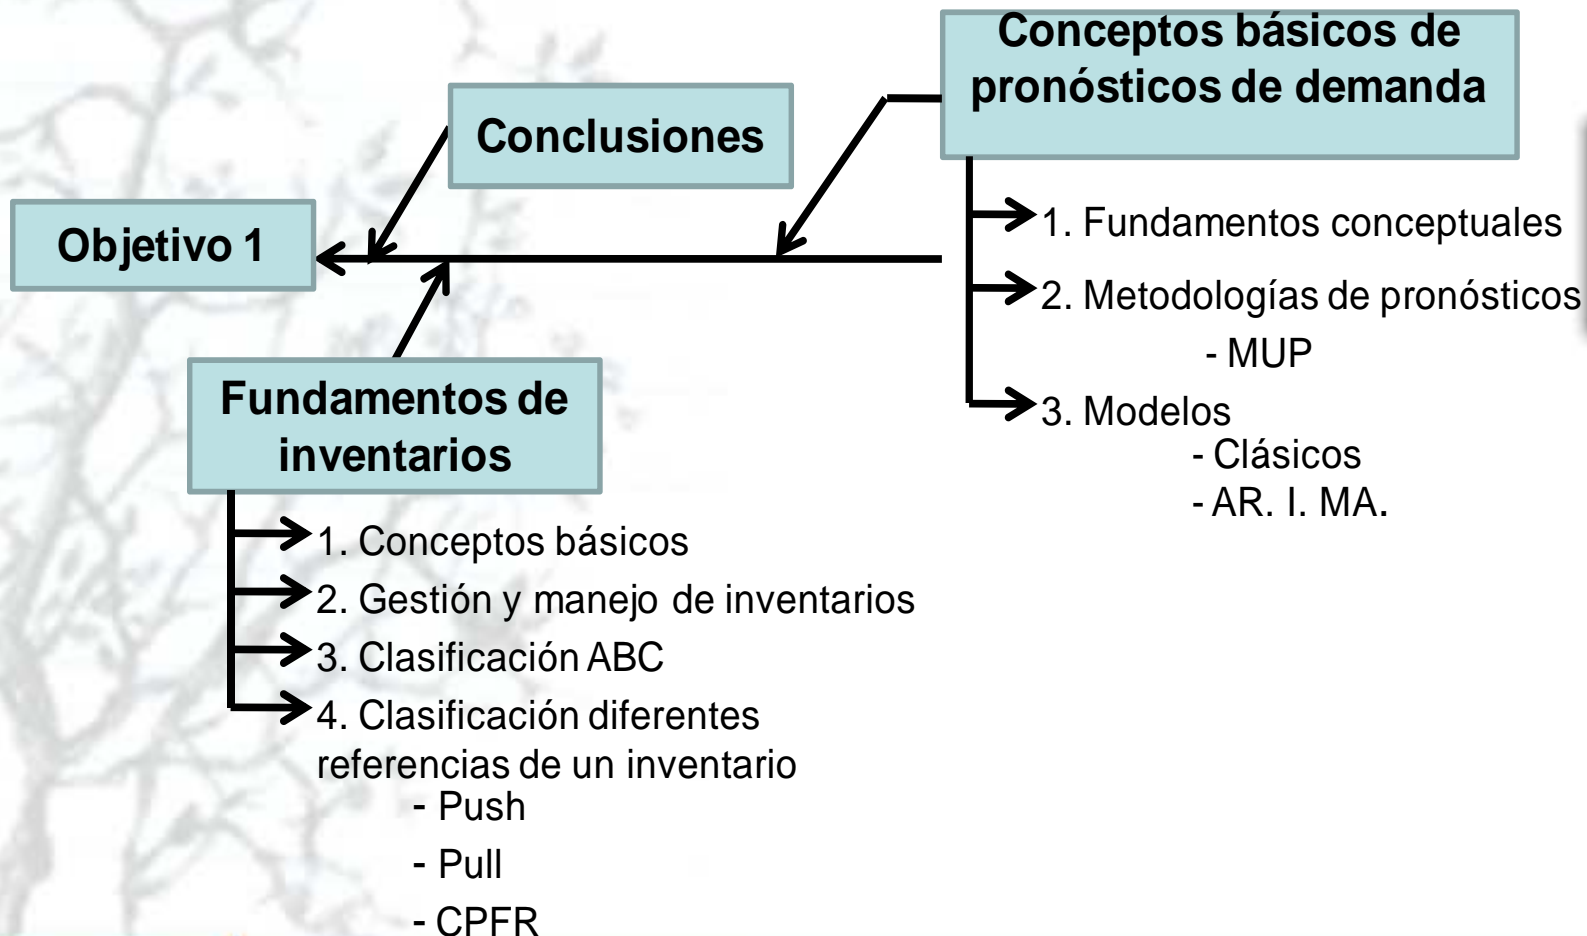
Conceptos básicos de pronósticos de demanda

Conclusiones

Objetivo 1

1. Fundamentos conceptuales
2. Metodologías de pronósticos
- MUP
3. Modelos
- Clásicos
- AR. I. MA.

Fundamentos de inventarios

1. Conceptos básicos
2. Gestión y manejo de inventarios
3. Clasificación ABC
4. Clasificación diferentes referencias de un inventario
- Push
- Pull
- CPFR